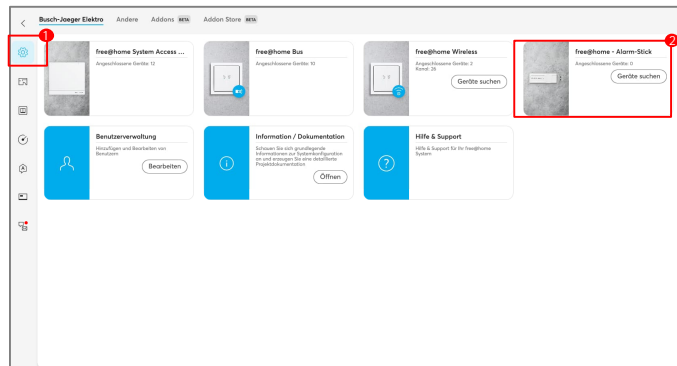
Busch-Jaeger Elektro Andere Addons BETA Addon Store BETA

1

2

free@home System Access ...
Angeschlossene Geräte: 12

free@home Bus
Angeschlossene Geräte: 10

free@home Wireless
Angeschlossene Geräte: 2
Kanal: 26
Geräte suchen

free@home - Alarm-Stick
Angeschlossene Geräte: 0
Geräte suchen

Benutzerverwaltung
Hinzufügen und Bearbeiten von Benutzern
Bearbeiten

Information / Dokumentation
Schauen Sie sich grundlegende Informationen zur Systemkonfiguration an und erzeugen Sie eine detaillierte Projektdokumentation
Öffnen

Hilfe & Support
Hilfe & Support für Ihr free@home System